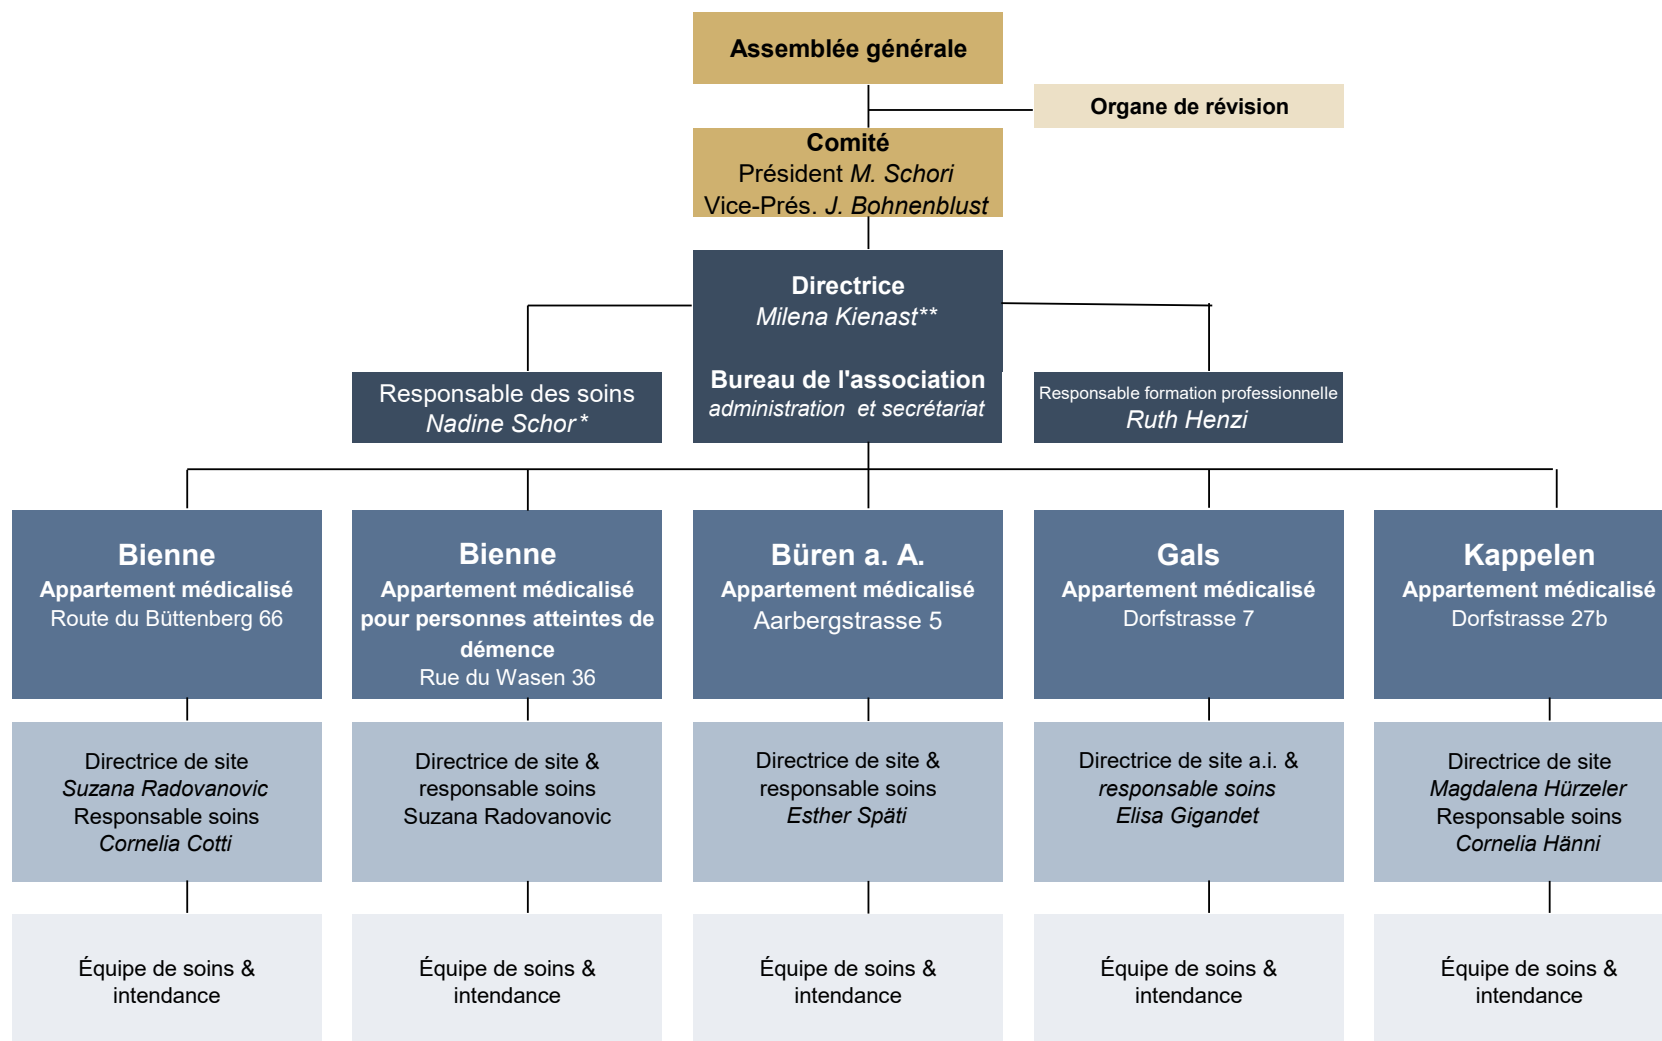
Assemblée générale

Organe de révision

Comité
Président M. Schori
Vice-Prés. J. Bohnenblust

Directrice
Milena Kienast**

Bureau de l'association
administration et secrétariat

Responsable des soins
Nadine Schor*

Responsable formation professionnelle
Ruth Henzi

Bienne
Appartement médicalisé
Route du Büttenberg 66

Directrice de site
Suzana Radovanovic
Responsable soins
Cornelia Cotti

Équipe de soins & intendance

Bienne
Appartement médicalisé pour personnes atteintes de démence
Rue du Wasen 36

Directrice de site & responsable soins
Suzana Radovanovic

Équipe de soins & intendance

Büren a. A.
Appartement médicalisé
Aarbergstrasse 5

Directrice de site & responsable soins
Esther Späti

Équipe de soins & intendance

Gals
Appartement médicalisé
Dorfstrasse 7

Directrice de site a.i. &
responsable soins
Elisa Gigandet

Équipe de soins & intendance

Kappelen
Appartement médicalisé
Dorfstrasse 27b

Directrice de site
Magdalena Hürzeler
Responsable soins
Cornelia Hänni

Équipe de soins & intendance